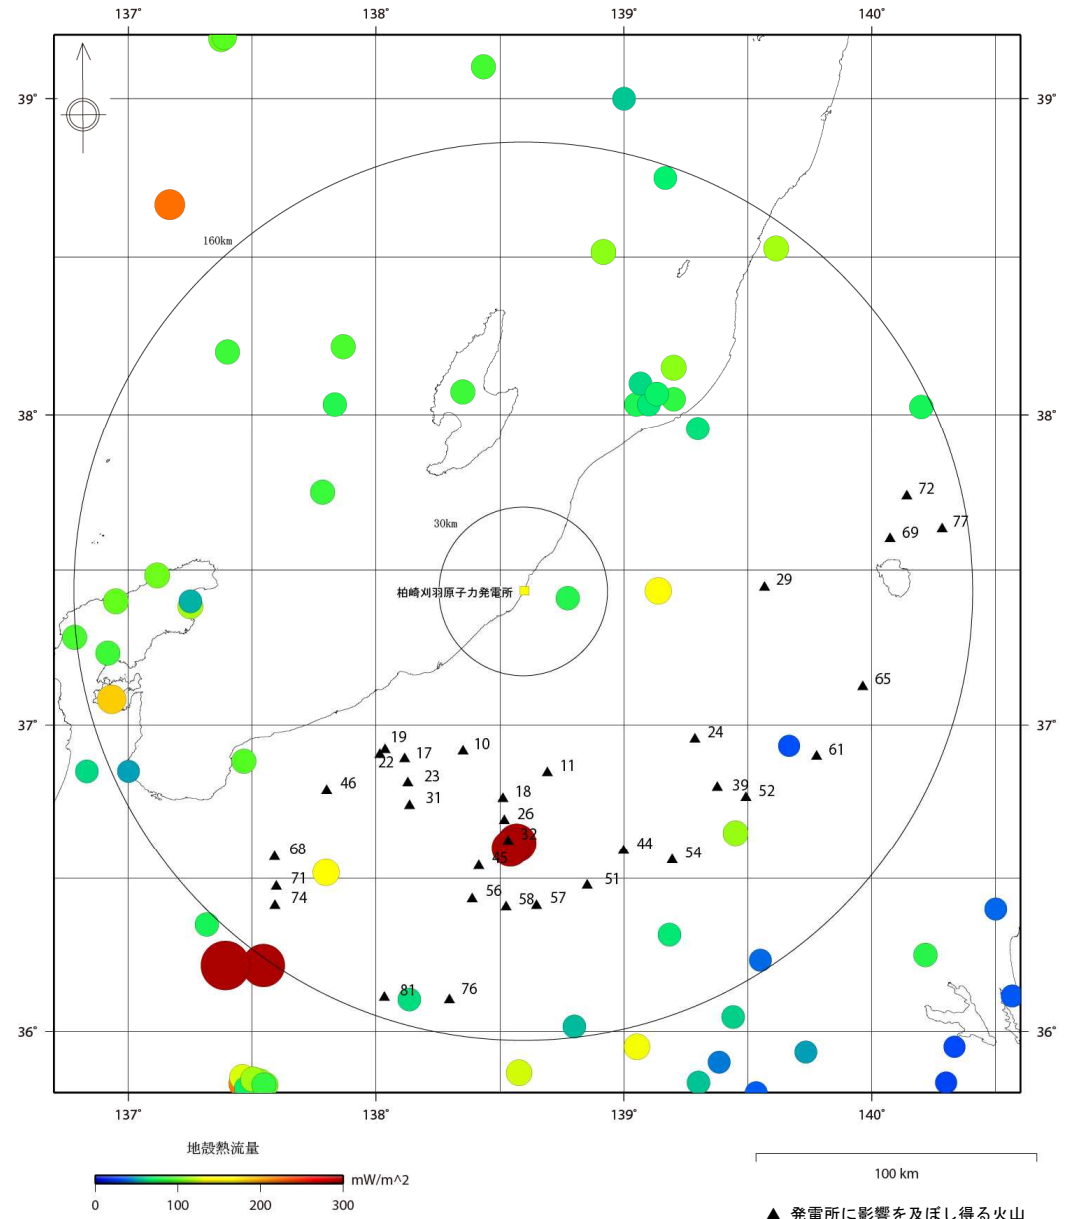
137°
138°
139°
140°
39°
39°
38°
38°
37°
37°
36°
36°
137°
138°
139°
140°

160km
30km
柏崎刈羽原子力発電所

72
77
69
29
65
24
61
19
22
17
10
23
11
31
46
39
52
18
26
32
45
44
54
68
71
74
56
58
57
51
81
76

地殻熱流量
mW/m^2
0
100
200
300

100 km

▲ 発電所に影響を及ぼし得る火山